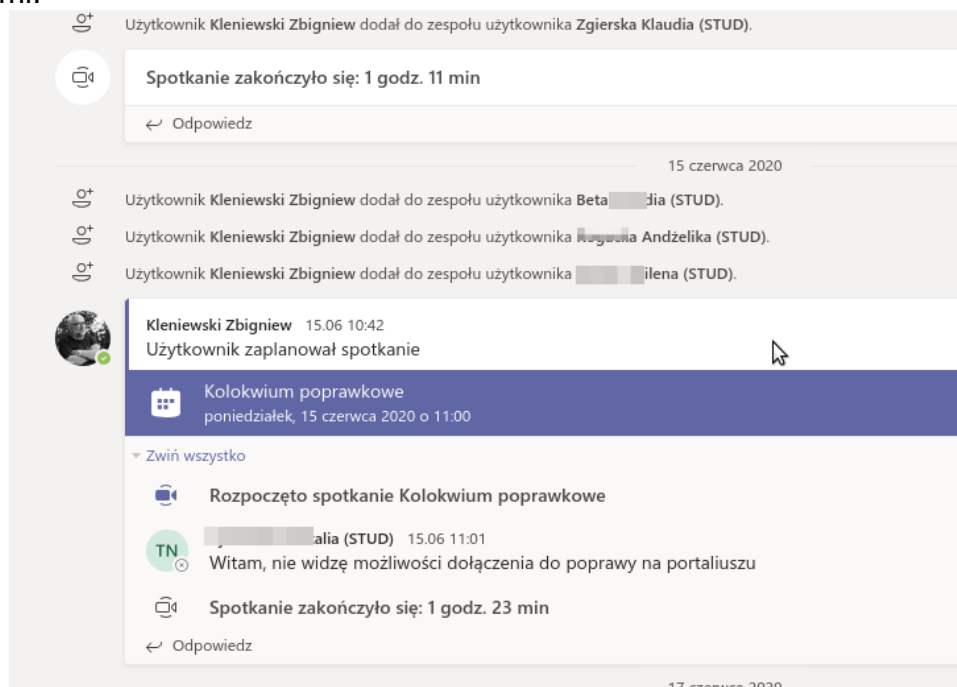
Użytkownik Kleniewski Zbigniew dodał do zespołu użytkownika Zgierska Klaudia (STUD).

Spotkanie zakończyło się: 1 godz. 11 min

Odpowiedz

15 czerwca 2020

Użytkownik Kleniewski Zbigniew dodał do zespołu użytkownika Beta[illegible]dia (STUD).

Użytkownik Kleniewski Zbigniew dodał do zespołu użytkownika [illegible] Andżelika (STUD).

Użytkownik Kleniewski Zbigniew dodał do zespołu użytkownika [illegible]ilena (STUD).

Kleniewski Zbigniew 15.06 10:42
Użytkownik zaplanował spotkanie

Kolokwium poprawkowe
poniedziałek, 15 czerwca 2020 o 11:00

Zwiń wszystko

Rozpoczęto spotkanie Kolokwium poprawkowe

TN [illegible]alia (STUD) 15.06 11:01
Witam, nie widzę możliwości dołączenia do poprawy na portaliuszu

Spotkanie zakończyło się: 1 godz. 23 min

Odpowiedz

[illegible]